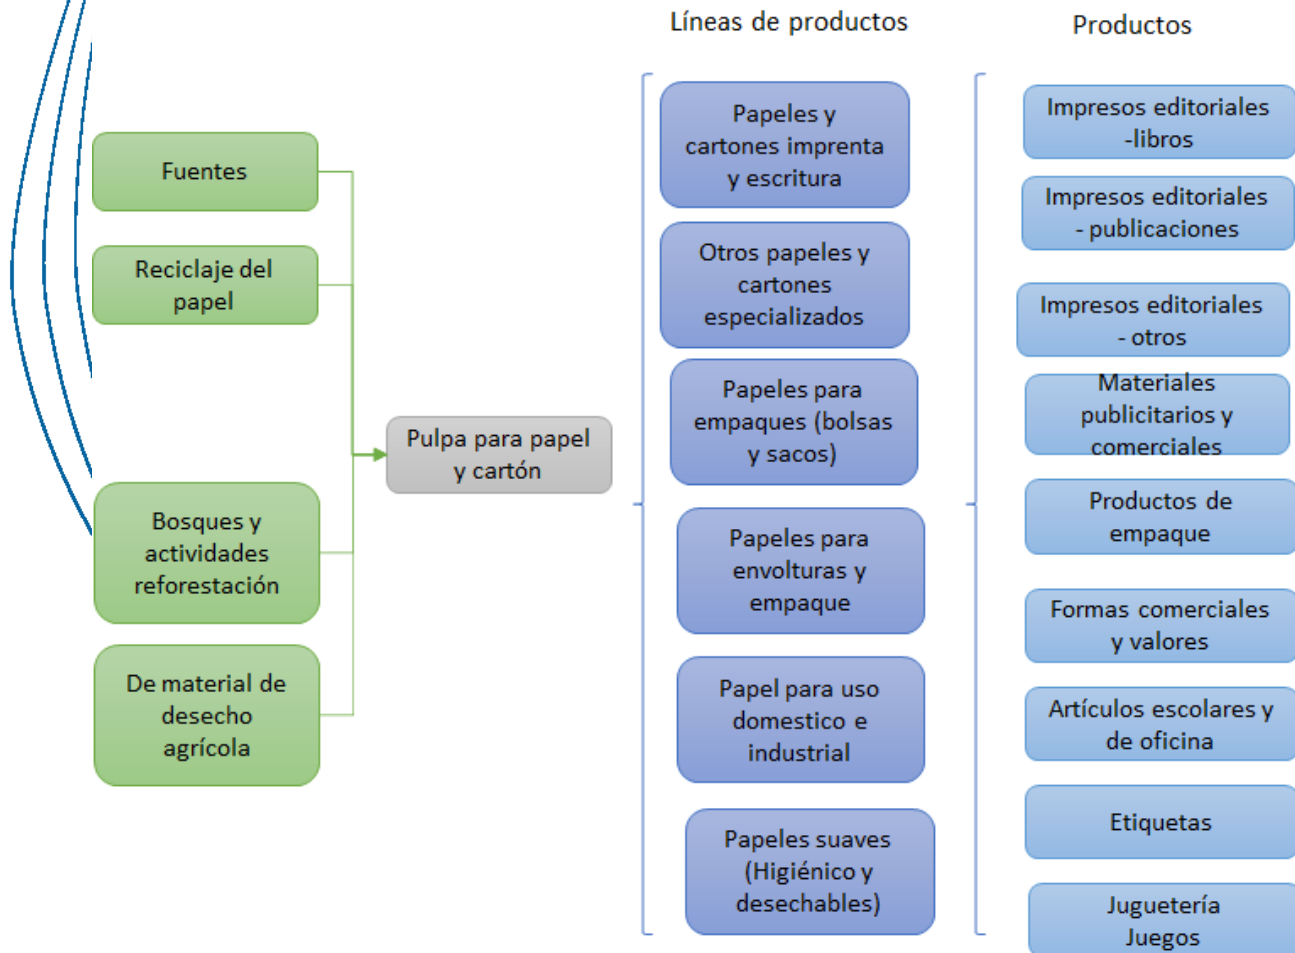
Líneas de productos

Productos

Fuentes

Reciclaje del papel

Bosques y actividades reforestación

De material de desecho agrícola

Pulpa para papel y cartón

Papeles y cartones imprenta y escritura

Otros papeles y cartones especializados

Papeles para empaques (bolsas y sacos)

Papeles para envolturas y empaque

Papel para uso domestico e industrial

Papeles suaves (Higiénico y desechables)

Impresos editoriales -libros

Impresos editoriales - publicaciones

Impresos editoriales - otros

Materiales publicitarios y comerciales

Productos de empaque

Formas comerciales y valores

Artículos escolares y de oficina

Etiquetas

Juguetería Juegos